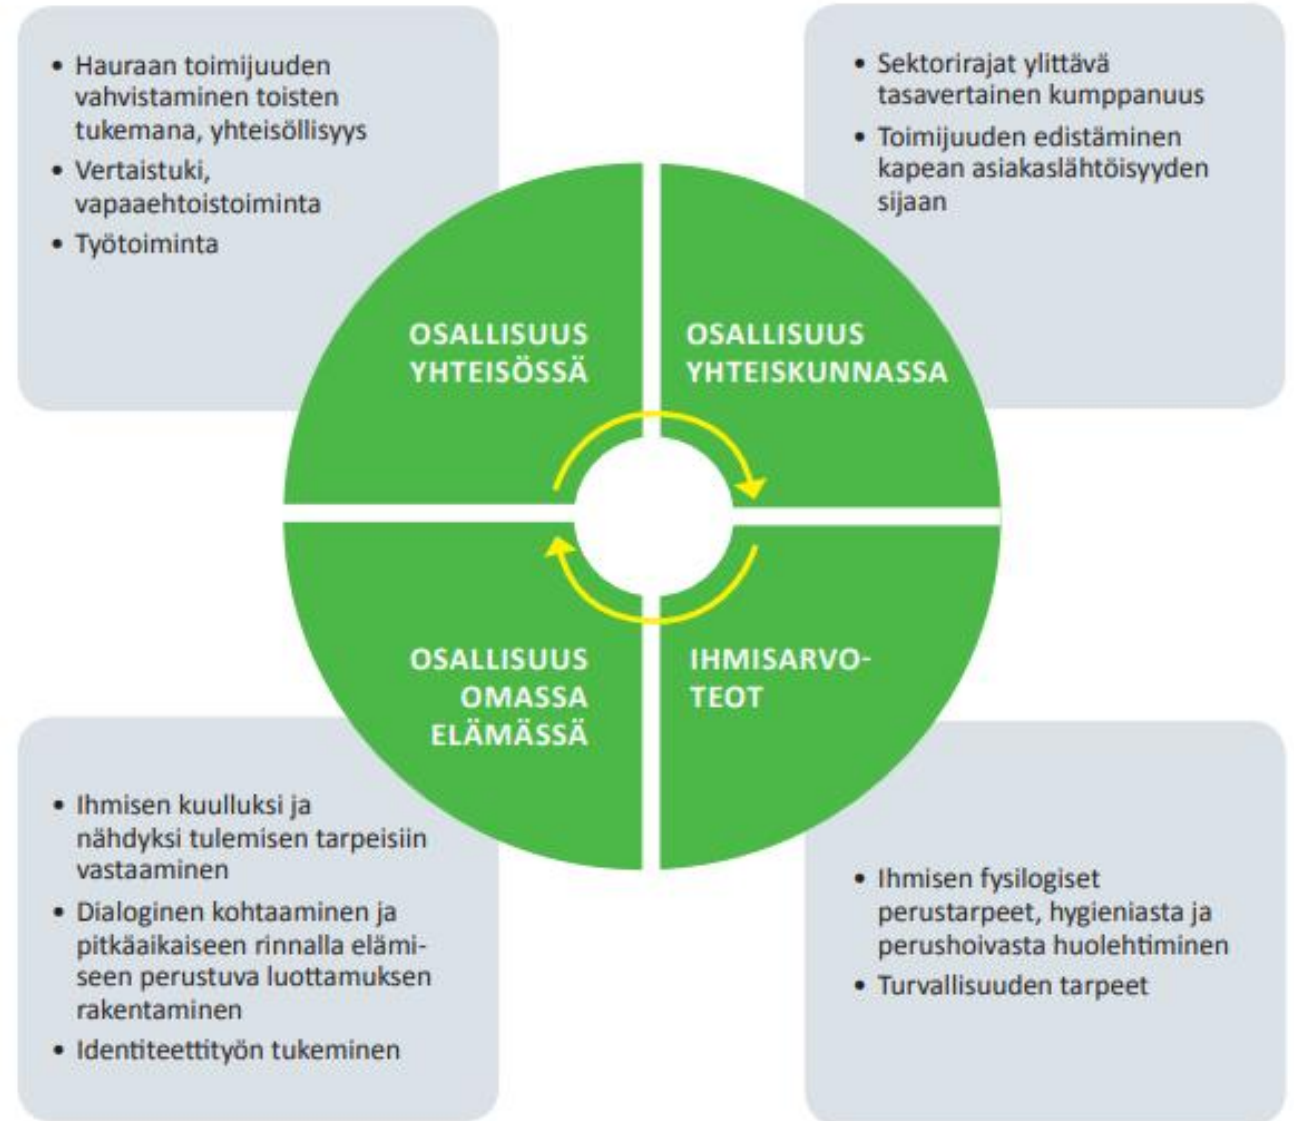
• Hauraan toimijuuden vahvistaminen toisten tukemana, yhteisöllisyys
• Vertaistuki, vapaaehtoistoiminta
• Työtoiminta

• Sektorirajat ylittävä tasavertainen kumppanuus
• Toimijuuden edistäminen kapean asiakaslähtöisyyden sijaan

OSALLISUUS YHTEISÖSSÄ

OSALLISUUS YHTEISKUNNASSA

OSALLISUUS OMASSA ELÄMÄSSÄ

IHMISARVO-TEOT

• Ihmisen kuulluksi ja nähdyksi tulemisen tarpeisiin vastaaminen
• Dialoginen kohtaaminen ja pitkäaikaiseen rinnalla elämiseen perustuva luottamuksen rakentaminen
• Identiteettityön tukeminen

• Ihmisen fysilogiset perustarpeet, hygieniasta ja perushoivasta huolehtiminen
• Turvallisuuden tarpeet